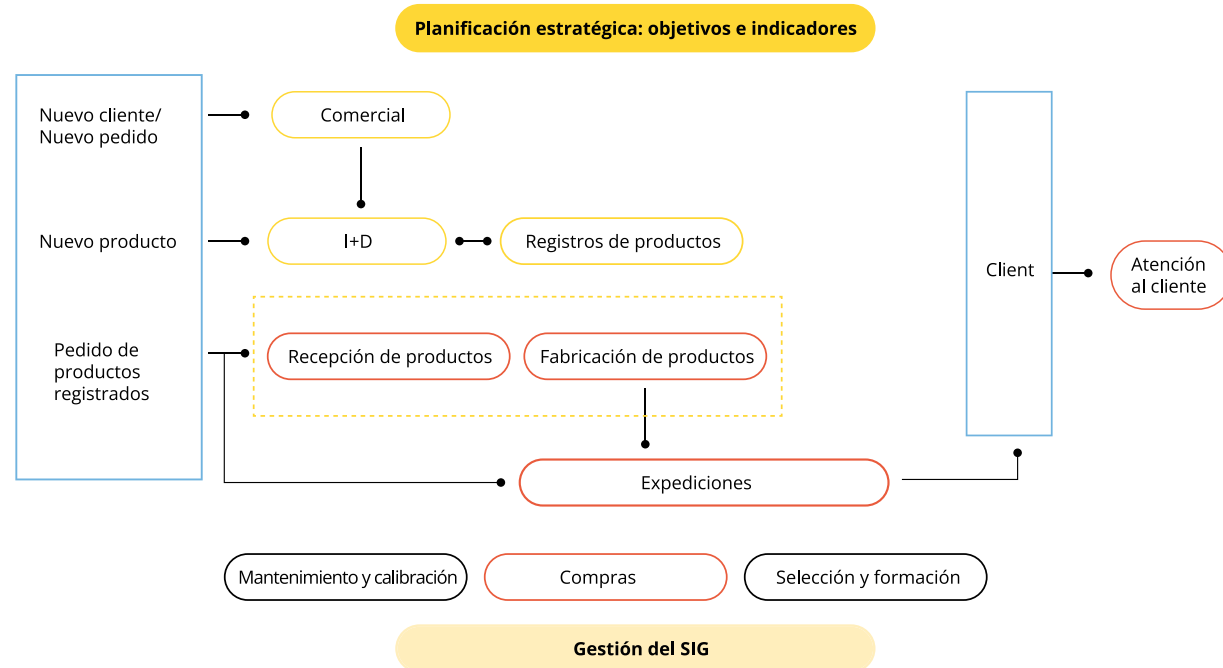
Planificación estratégica: objetivos e indicadores

Nuevo cliente/ Nuevo pedido

Nuevo producto

Pedido de productos registrados

Comercial

I+D

Registros de productos

Recepción de productos

Fabricación de productos

Expediciones

Client

Atención al cliente

Mantenimiento y calibración

Compras

Selección y formación

Gestión del SIG